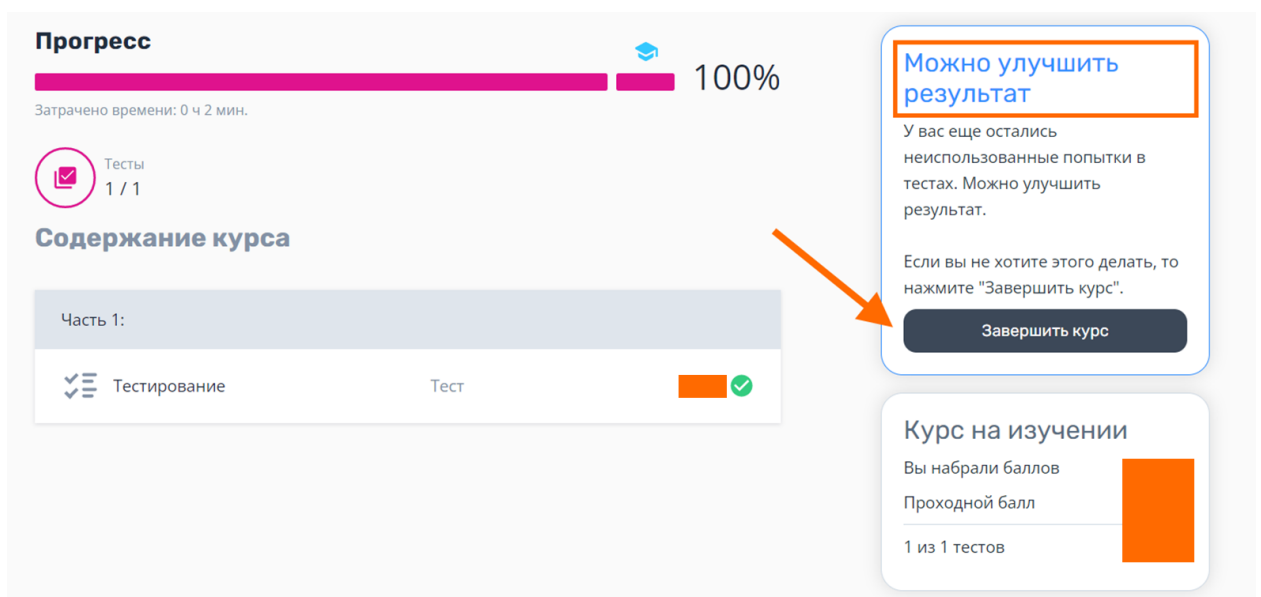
Прогресс

100%

Затрачено времени: 0 ч 2 мин.

Тесты
1 / 1

Содержание курса

Часть 1:

Тестирование Тест

Можно улучшить результат

У вас еще остались неиспользованные попытки в тестах. Можно улучшить результат.

Если вы не хотите этого делать, то нажмите "Завершить курс".

Завершить курс

Курс на изучении

Вы набрали баллов

Проходной балл

1 из 1 тестов